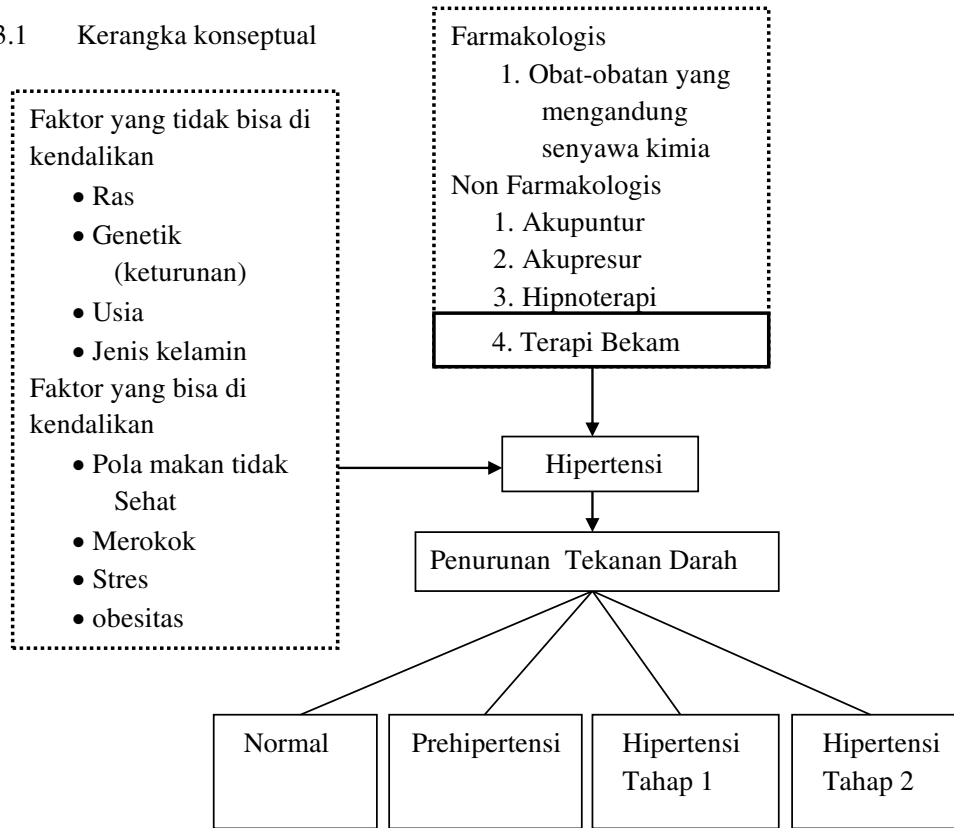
3.1 Kerangka konseptual

Faktor yang tidak bisa di kendalikan
• Ras
• Genetik (keturunan)
• Usia
• Jenis kelamin
Faktor yang bisa di kendalikan
• Pola makan tidak Sehat
• Merokok
• Stres
• obesitas

Farmakologis
1. Obat-obatan yang mengandung senyawa kimia
Non Farmakologis
1. Akupuntur
2. Akupresur
3. Hipnoterapi
4. Terapi Bekam

Hipertensi

Penurunan Tekanan Darah

Normal

Prehipertensi

Hipertensi Tahap 1

Hipertensi Tahap 2